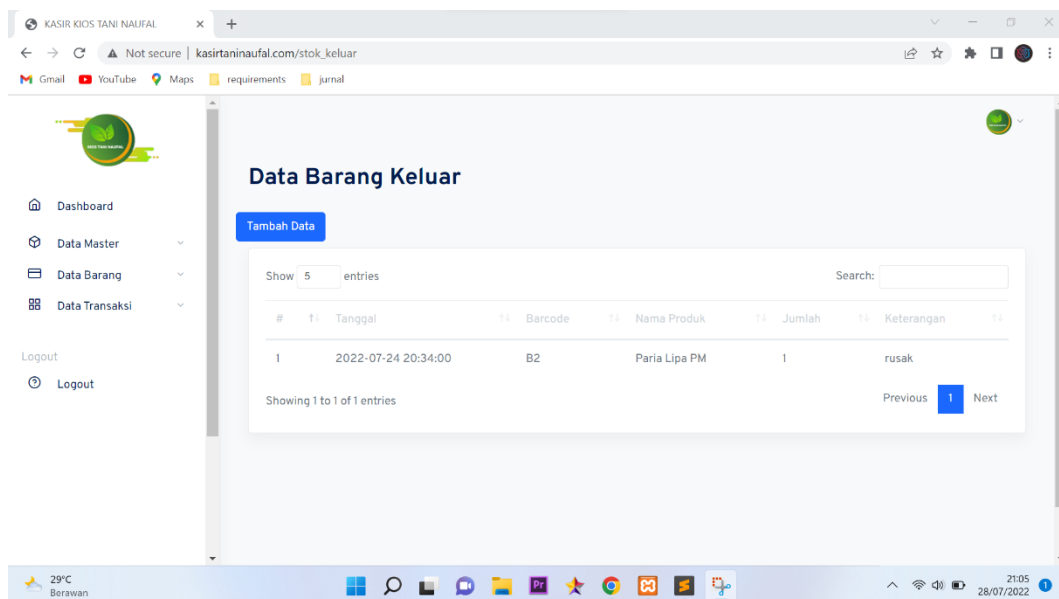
KASIR KIOS TANI NAUFAL
Not secure | kasirtaninaufal.com/stok_keluar
Gmail YouTube Maps requirements jurnal

KIOS TANI NAUFAL

Dashboard
Data Master
Data Barang
Data Transaksi

Logout
Logout

Data Barang Keluar

Tambah Data

Show 5 entries
Search:

| # | Tanggal | Barcode | Nama Produk | Jumlah | Keterangan |
|---|---|---|---|---|---|
| 1 | 2022-07-24 20:34:00 | B2 | Paria Lipa PM | 1 | rusak |

Showing 1 to 1 of 1 entries
Previous 1 Next

29°C
Berawan
21:05
28/07/2022
1